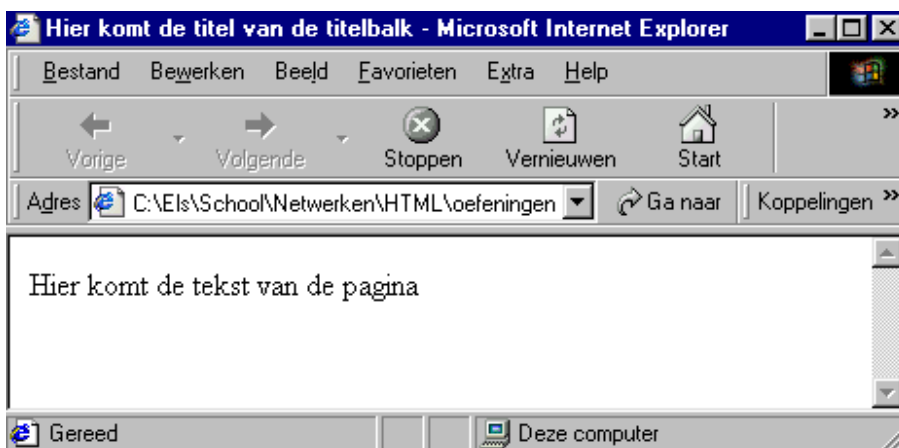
Hier komt de titel van de titelbalk - Microsoft Internet Explorer

Bestand Bewerken Beeld Favorieten Extra Help

Vorige Volgende Stoppen Vernieuwen Start »

Adres C:\Els\School\Netwerken\HTML\oefeningen Ga naar Koppelingen »

Hier komt de tekst van de pagina

Gereed Deze computer